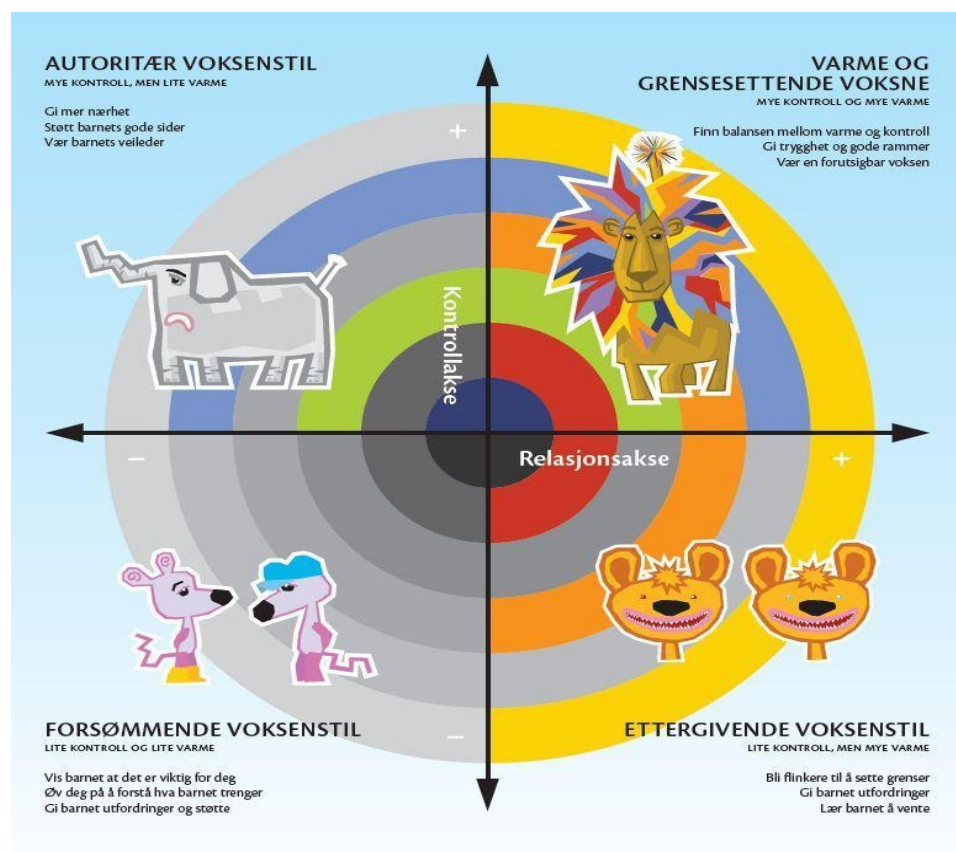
AUTORITÆR VOKSENSTIL
MYE KONTROLL, MEN LITE VARME

Gi mer nærhet
Støtt barnets gode sider
Vær barnets veileder

VARME OG GRENSESETTENDE VOKSNE
MYE KONTROLL OG MYE VARME

Finn balansen mellom varme og kontroll
Gi trygghet og gode rammer
Vær en forutsigbar voksen

+

Kontrollakse

–

Relasjonsakse

+

FORSØMMENDE VOKSENSTIL
LITE KONTROLL OG LITE VARME

Vis barnet at det er viktig for deg
Øv deg på å forstå hva barnet trenger
Gi barnet utfordringer og støtte

–

ETTERGIVENDE VOKSENSTIL
LITE KONTROLL, MEN MYE VARME

Bli flinkere til å sette grenser
Gi barnet utfordringer
Lær barnet å vente